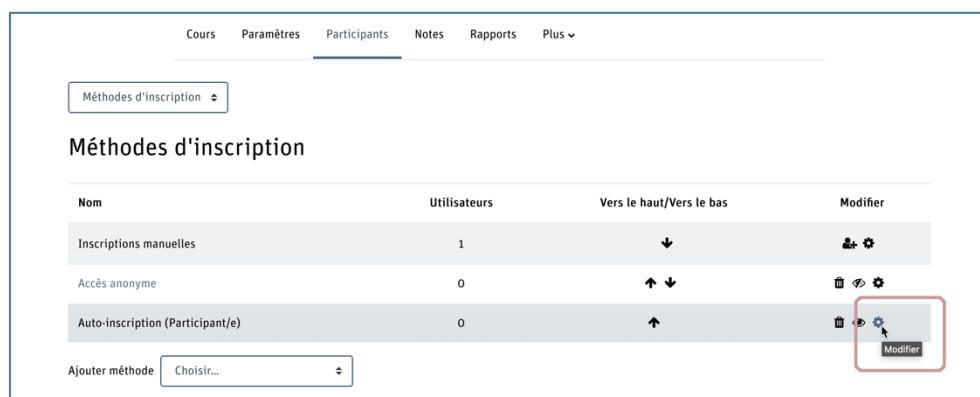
Cours Paramètres Participants Notes Rapports Plus

Méthodes d'inscription

Méthodes d'inscription

| Nom | Utilisateurs | Vers le haut/Vers le bas | Modifier |
|---|---|---|---|
| Inscriptions manuelles | 1 | | |
| Accès anonyme | 0 | | |
| Auto-inscription (Participant/e) | 0 | | Modifier |

Ajouter méthode Choisir...